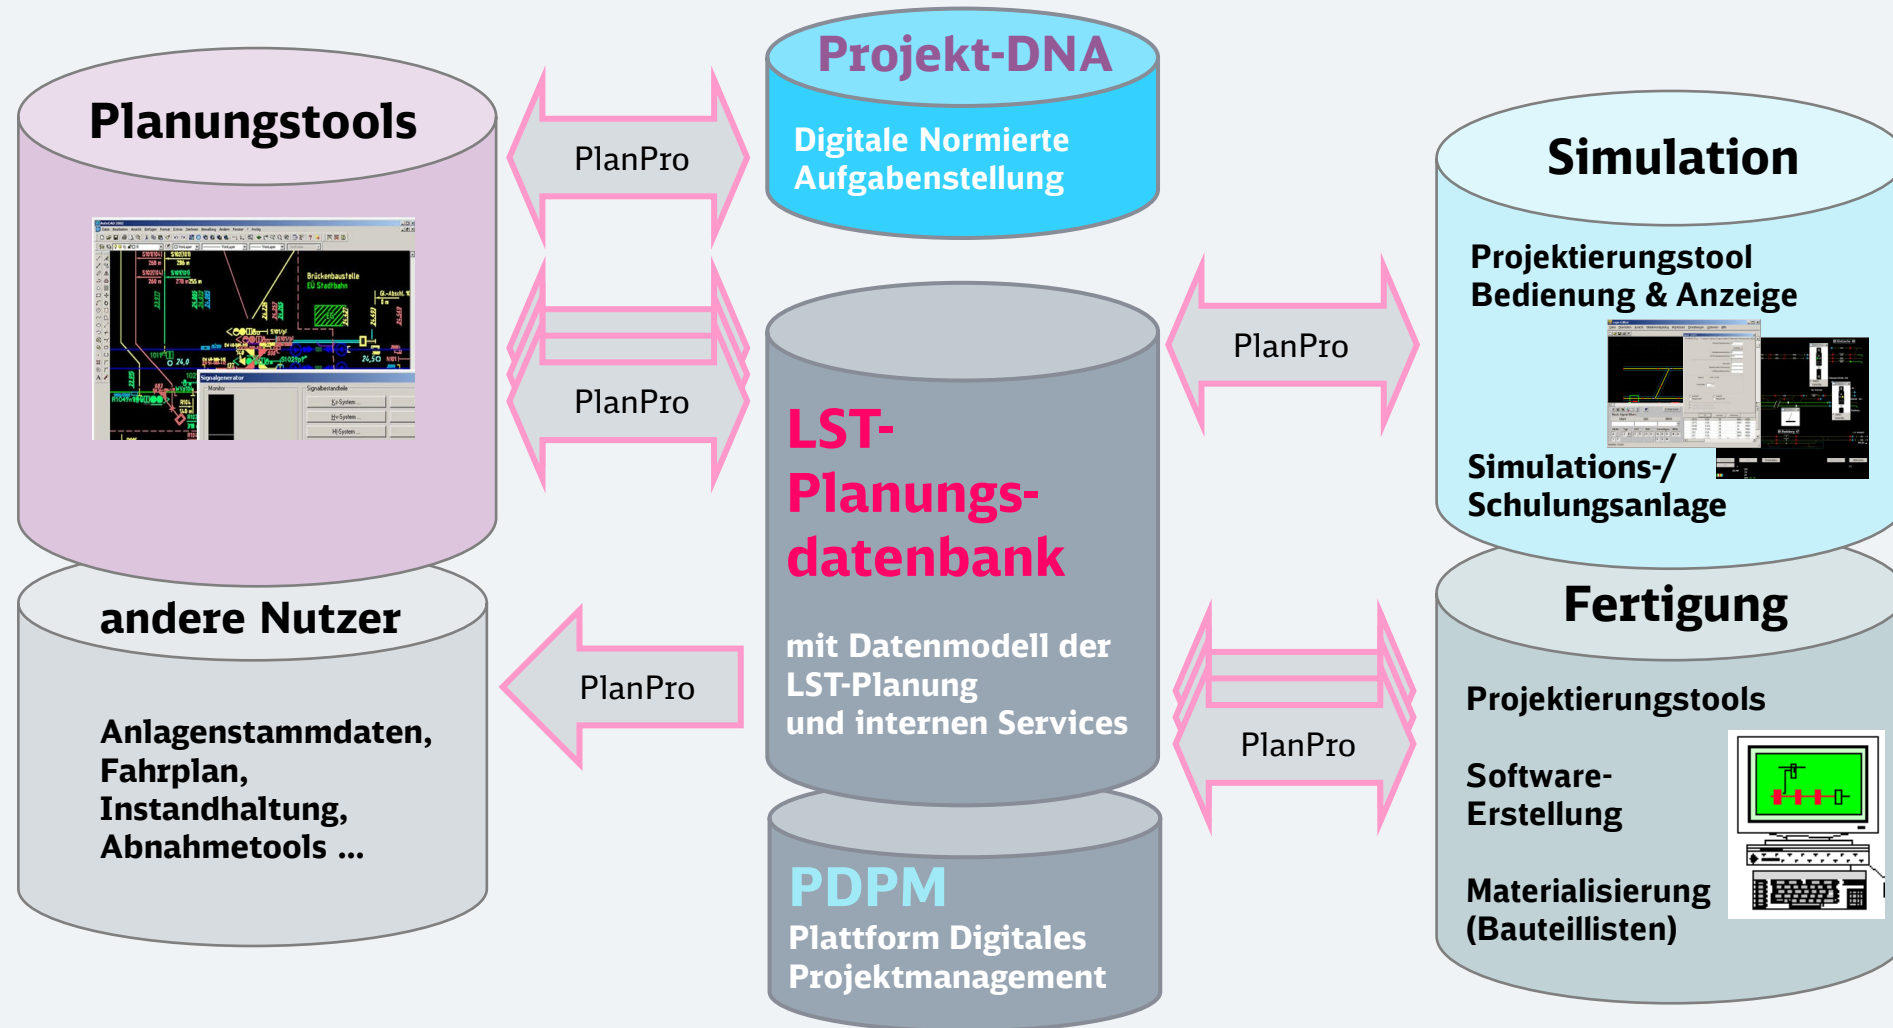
Planungstools

PlanPro

Projekt-DNA

Digitale Normierte Aufgabenstellung

Simulation

Projektierungstool Bedienung & Anzeige

Simulations-/ Schulungsanlage

PlanPro

PlanPro

LST-Planungsdatenbank

mit Datenmodell der LST-Planung und internen Services

andere Nutzer

Anlagenstammdaten, Fahrplan, Instandhaltung, Abnahmetools ...

PlanPro

Fertigung

Projektierungstools

Software-Erstellung

Materialisierung (Bauteillisten)

PlanPro

PDPM

Plattform Digitales Projektmanagement